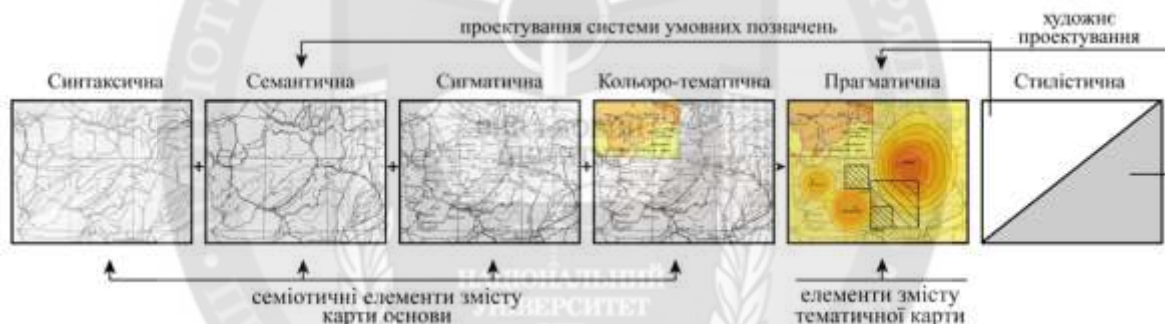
проектування системи умовних позначень

художнє проектування

Синтаксична

Семантична

Сигматична

Кольоро-тематична

Прагматична

Стилістична

семіотичні елементи змісту карти основи

НАЦІОНАЛЬНИЙ УНІВЕРСИТЕТ

елементи змісту тематичної карти